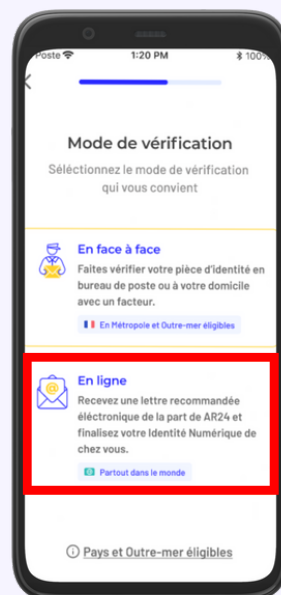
Poste 1:20 PM 100%

Mode de vérification

Sélectionnez le mode de vérification qui vous convient

En face à face

Faites vérifier votre pièce d'identité en bureau de poste ou à votre domicile avec un facteur.

En Métropole et Outre-mer éligibles

En ligne

Recevez une lettre recommandée électronique de la part de AR24 et finalisez votre Identité Numérique de chez vous.

Partout dans le monde

Pays et Outre-mer éligibles